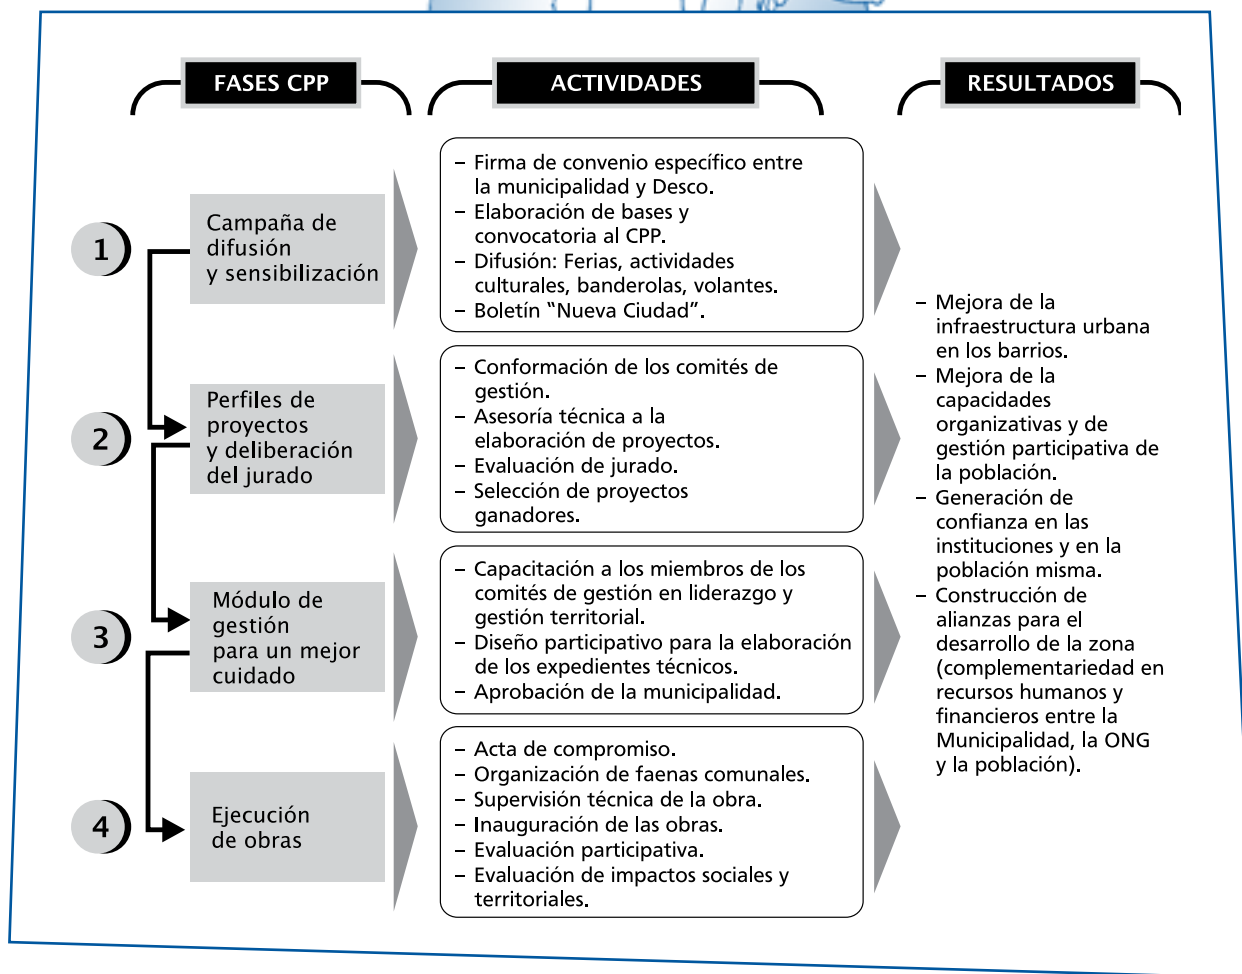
FASES CPP

ACTIVIDADES

RESULTADOS

1

Campaña de difusión y sensibilización

– Firma de convenio específico entre la municipalidad y Desco.
– Elaboración de bases y convocatoria al CPP.
– Difusión: Ferias, actividades culturales, banderolas, volantes.
– Boletín "Nueva Ciudad".

2

Perfiles de proyectos y deliberación del jurado

– Conformación de los comités de gestión.
– Asesoría técnica a la elaboración de proyectos.
– Evaluación de jurado.
– Selección de proyectos ganadores.

3

Módulo de gestión para un mejor cuidado

– Capacitación a los miembros de los comités de gestión en liderazgo y gestión territorial.
– Diseño participativo para la elaboración de los expedientes técnicos.
– Aprobación de la municipalidad.

4

Ejecución de obras

– Acta de compromiso.
– Organización de faenas comunales.
– Supervisión técnica de la obra.
– Inauguración de las obras.
– Evaluación participativa.
– Evaluación de impactos sociales y territoriales.

– Mejora de la infraestructura urbana en los barrios.
– Mejora de la capacidades organizativas y de gestión participativa de la población.
– Generación de confianza en las instituciones y en la población misma.
– Construcción de alianzas para el desarrollo de la zona (complementariedad en recursos humanos y financieros entre la Municipalidad, la ONG y la población).